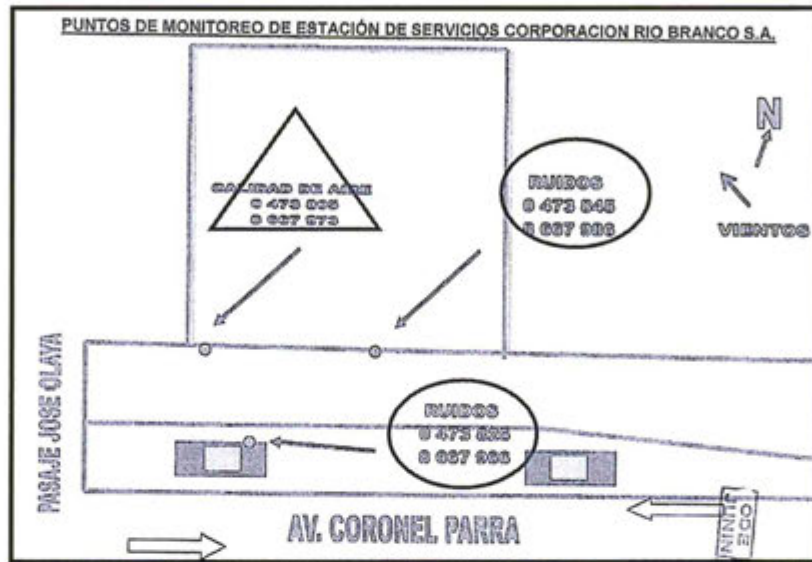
PUNTOS DE MONITOREO DE ESTACIÓN DE SERVICIOS CORPORACION RIO BRANCO S.A.

CALIDAD DE AIRE
0 473 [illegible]
8 667 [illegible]

RUIDOS
0 473 845
8 667 986

N

VIENTOS

PASAJE JOSE OLAYA

RUIDOS
0 473 826
8 667 986

AV. CORONEL PARRA

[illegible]